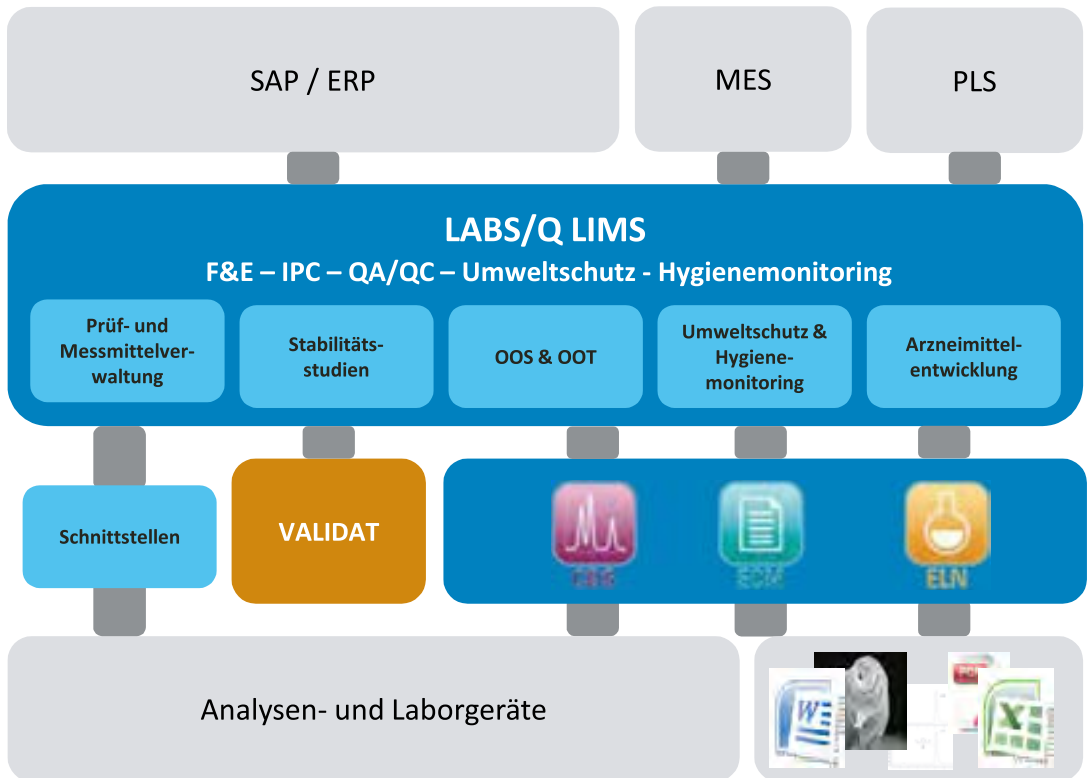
SAP / ERP

MES

PLS

LABS/Q LIMS

F&E – IPC – QA/QC – Umweltschutz - Hygienemonitoring

Prüf- und Messmittelverwaltung

Stabilitätsstudien

OOS & OOT

Umweltschutz & Hygienemonitoring

Arzneimittelentwicklung

Schnittstellen

VALIDAT

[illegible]

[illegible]

ELN

Analysen- und Laborgeräte